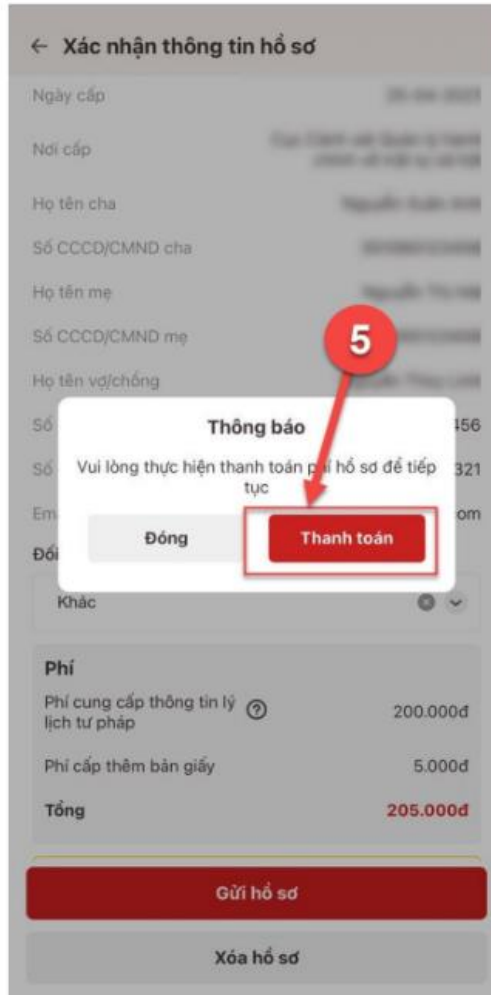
← Xác nhận thông tin hồ sơ

Ngày cấp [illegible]

Nơi cấp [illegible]

Họ tên cha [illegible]

Số CCCD/CMND cha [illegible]

Họ tên mẹ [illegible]

Số CCCD/CMND mẹ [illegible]

Họ tên vợ/chồng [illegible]

Số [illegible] 456

Số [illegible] 321

Em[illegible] om

Đối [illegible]

5

Thông báo

Vui lòng thực hiện thanh toán phí hồ sơ để tiếp tục

Đóng

Thanh toán

Khác

Phí

Phí cung cấp thông tin lý lịch tư pháp 200.000đ

Phí cấp thêm bản giấy 5.000đ

Tổng 205.000đ

Gửi hồ sơ

Xóa hồ sơ